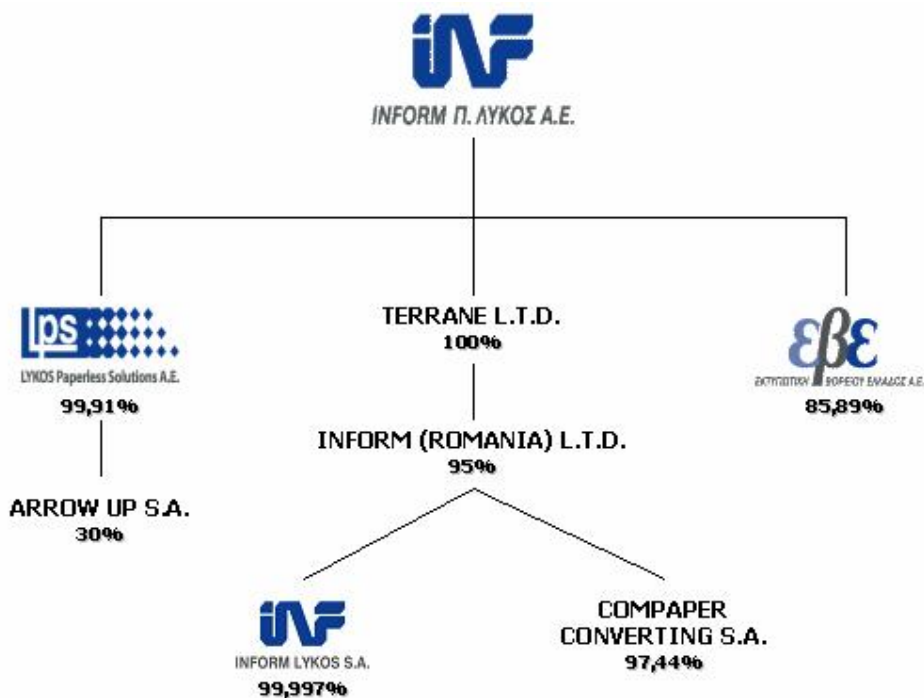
iNF
INFORM Π. ΛΥΚΟΣ Α.Ε.

lps
LYKOS Paperless Solutions A.E.
99,91%

ARROW UP S.A.
30%

TERRANE L.T.D.
100%

INFORM (ROMANIA) L.T.D.
95%

iNF
INFORM LYKOS S.A.
99,997%

COMPAPER CONVERTING S.A.
97,44%

εβε
ΕΚΤΥΠΩΤΙΚΗ ΒΟΡΕΙΟΥ ΕΛΛΑΔΟΣ Α.Ε.
85,89%